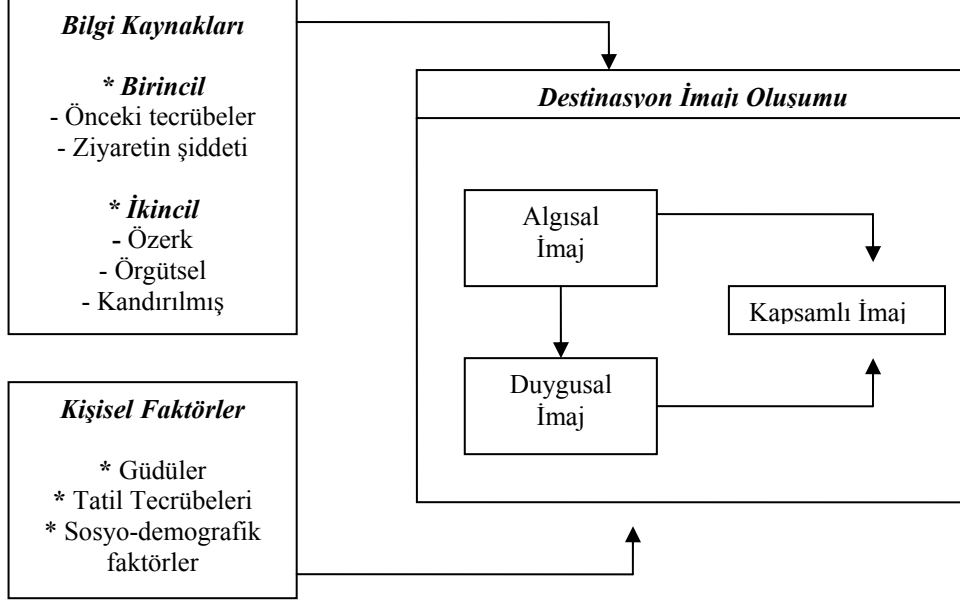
Bilgi Kaynakları

* Birincil
- Önceki tecrübeler
- Ziyaretin şiddeti

* İkincil
- Özerk
- Örgütsel
- Kandırılmış

Kişisel Faktörler

* Güdüler
* Tatil Tecrübeleri
* Sosyo-demografik faktörler

Destinasyon İmajı Oluşumu

Algısal İmaj

Duygusal İmaj

Kapsamlı İmaj